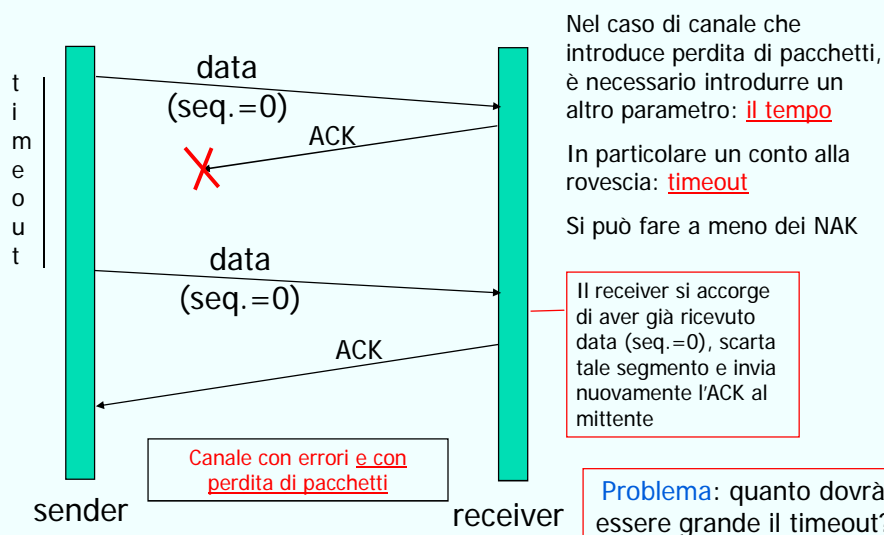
t
i
m
e
o
u
t

data
(seq.=0)

ACK

data
(seq.=0)

ACK

sender

receiver

Nel caso di canale che introduce perdita di pacchetti, è necessario introdurre un altro parametro: il tempo

In particolare un conto alla rovescia: timeout

Si può fare a meno dei NAK

Il receiver si accorge di aver già ricevuto data (seq.=0), scarta tale segmento e invia nuovamente l'ACK al mittente

Canale con errori e con perdita di pacchetti

Problema: quanto dovrà essere grande il timeout?